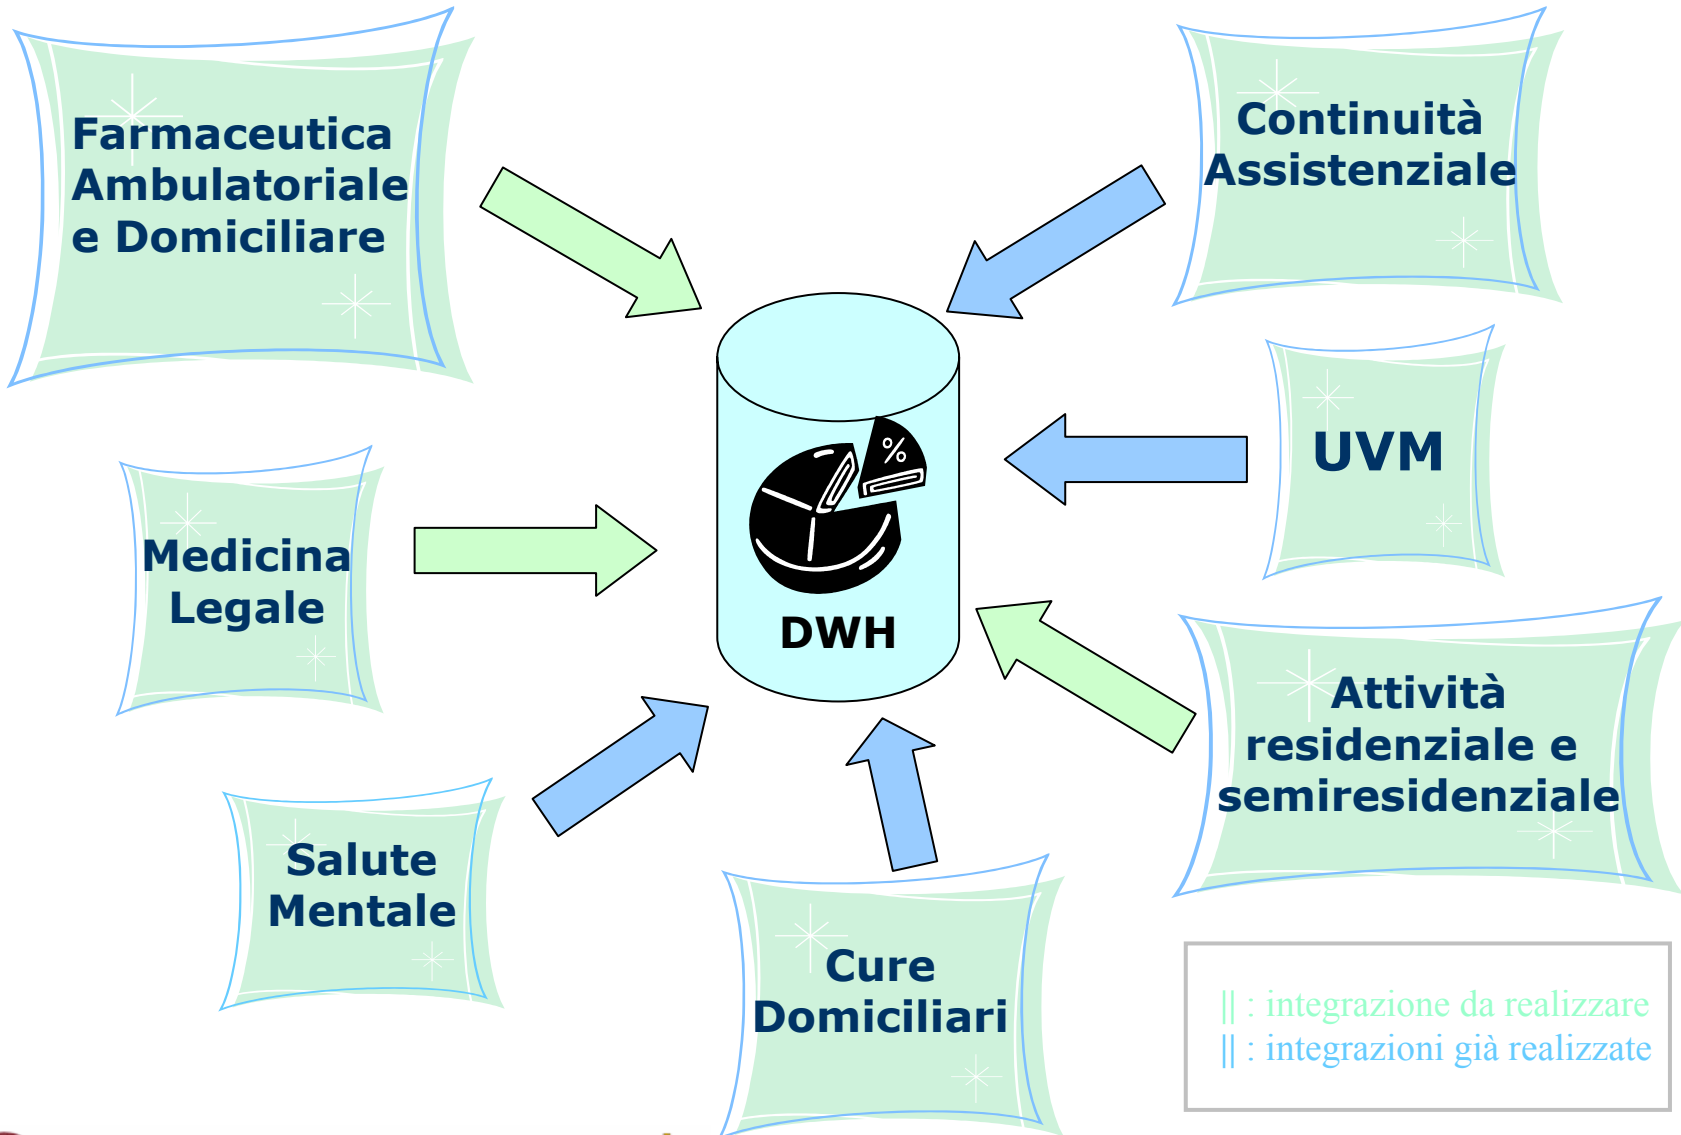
Farmaceutica Ambulatoriale e Domiciliare

Continuità Assistenziale

UVM

Medicina Legale

DWH

%

Attività residenziale e semiresidenziale

Salute Mentale

Cure Domiciliari

|| : integrazione da realizzare
|| : integrazioni già realizzate